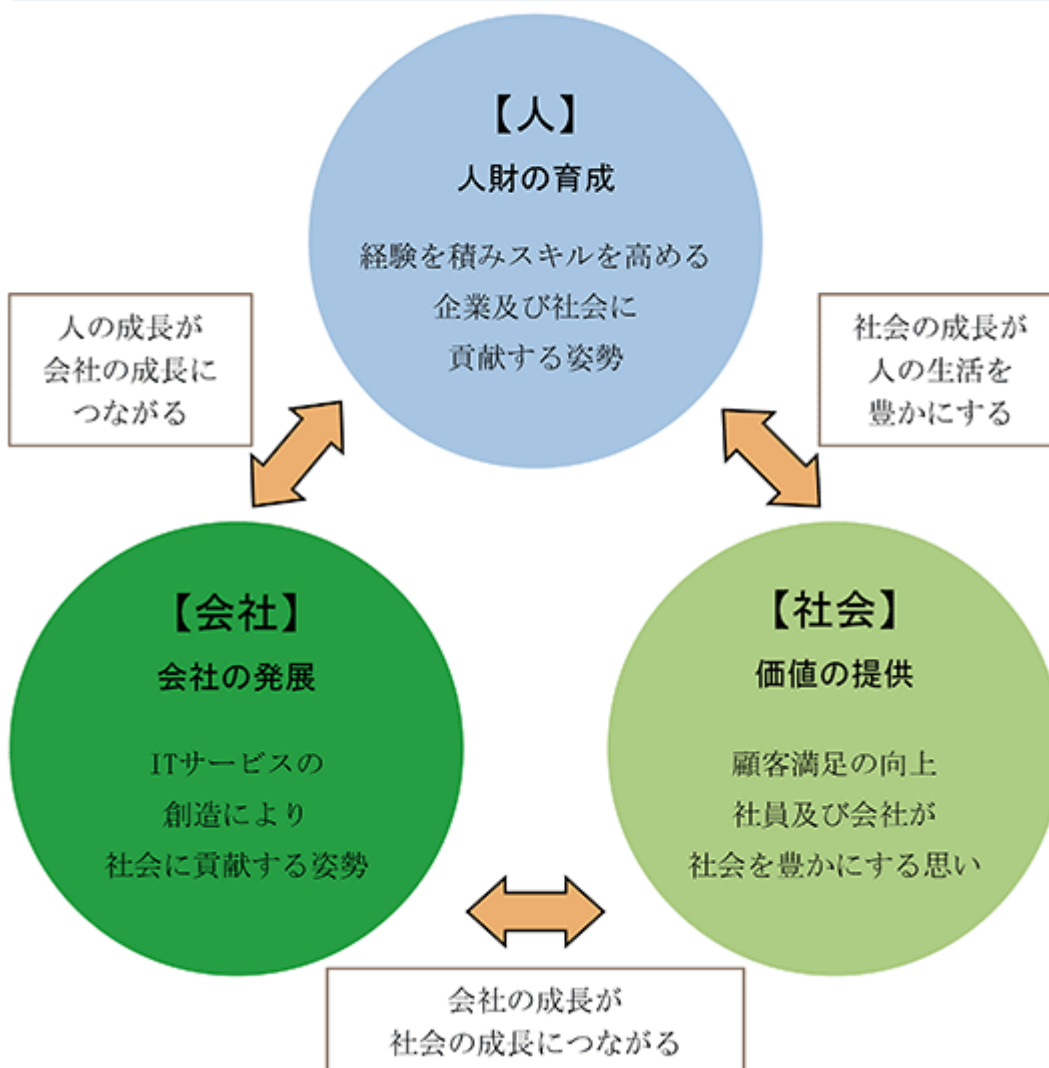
【人】
人財の育成

経験を積みスキルを高める
企業及び社会に
貢献する姿勢

人の成長が
会社の成長に
つながる

社会の成長が
人の生活を
豊かにする

【会社】
会社の発展

ITサービスの
創造により
社会に貢献する姿勢

【社会】
価値の提供

顧客満足の向上
社員及び会社が
社会を豊かにする思い

会社の成長が
社会の成長につながる